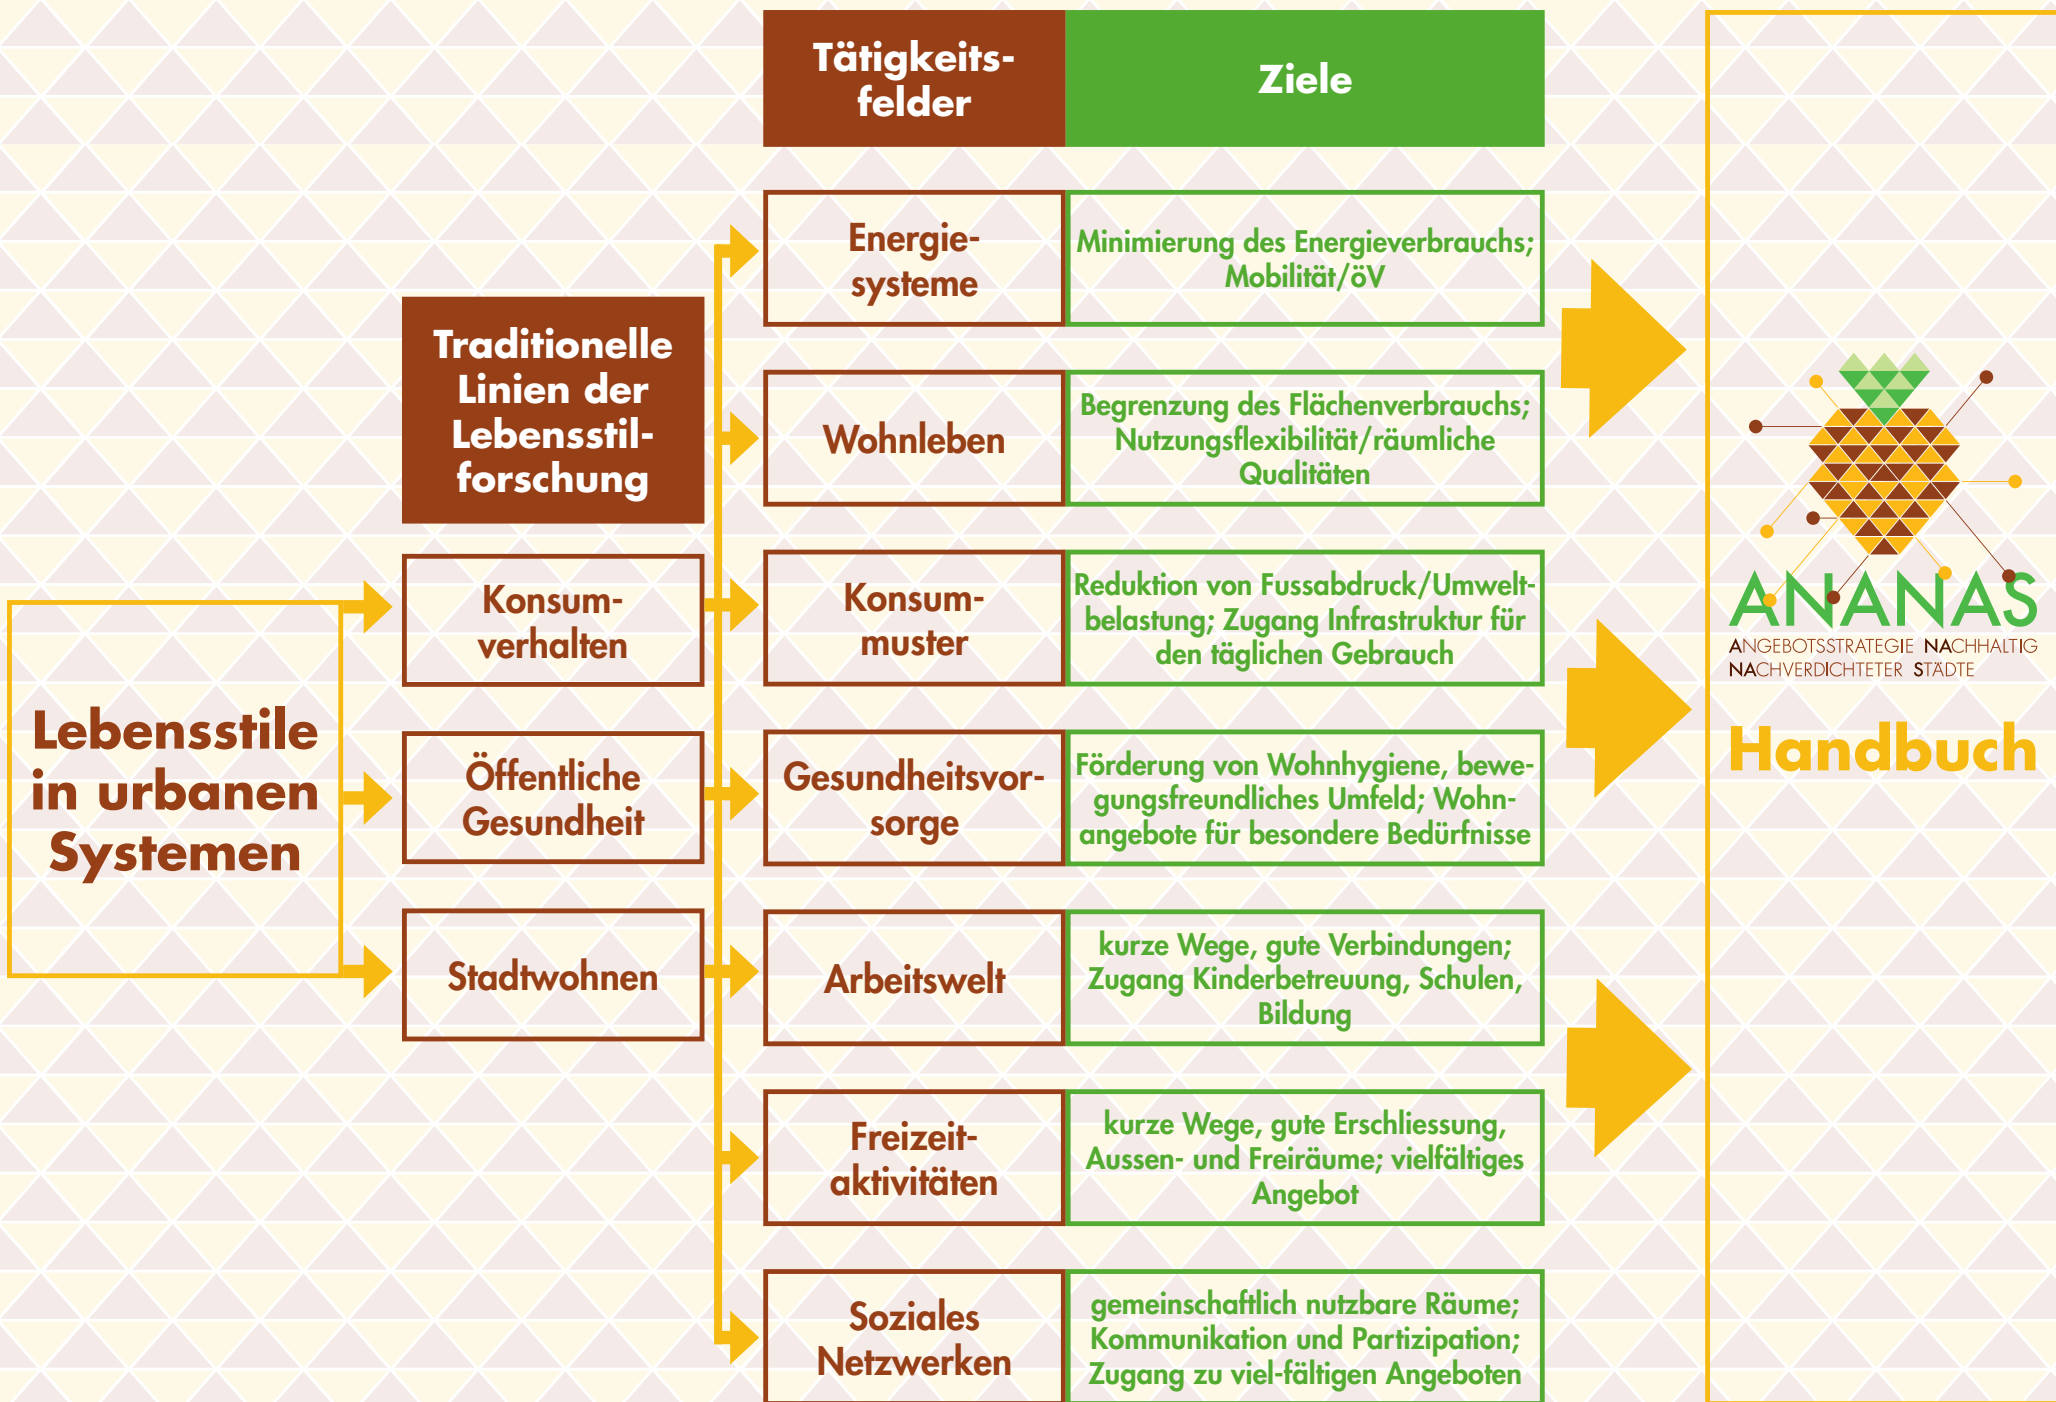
Lebensstile in urbanen Systemen

Traditionelle Linien der Lebensstilforschung

Konsumverhalten

Öffentliche Gesundheit

Stadtwohnen

| Tätigkeitsfelder | Ziele |
|---|---|
| Energiesysteme | Minimierung des Energieverbrauchs; Mobilität/öV |
| Wohnleben | Begrenzung des Flächenverbrauchs; Nutzungsflexibilität/räumliche Qualitäten |
| Konsummuster | Reduktion von Fussabdruck/Umweltbelastung; Zugang Infrastruktur für den täglichen Gebrauch |
| Gesundheitsvorsorge | Förderung von Wohnhygiene, bewegungsfreundliches Umfeld; Wohnangebote für besondere Bedürfnisse |
| Arbeitswelt | kurze Wege, gute Verbindungen; Zugang Kinderbetreuung, Schulen, Bildung |
| Freizeitaktivitäten | kurze Wege, gute Erschliessung, Aussen- und Freiräume; vielfältiges Angebot |
| Soziales Netzwerken | gemeinschaftlich nutzbare Räume; Kommunikation und Partizipation; Zugang zu viel-fältigen Angeboten |

ANANAS
ANGEBOTSSTRATEGIE NACHHALTIG NACHVERDICHTETER STÄDTE

Handbuch